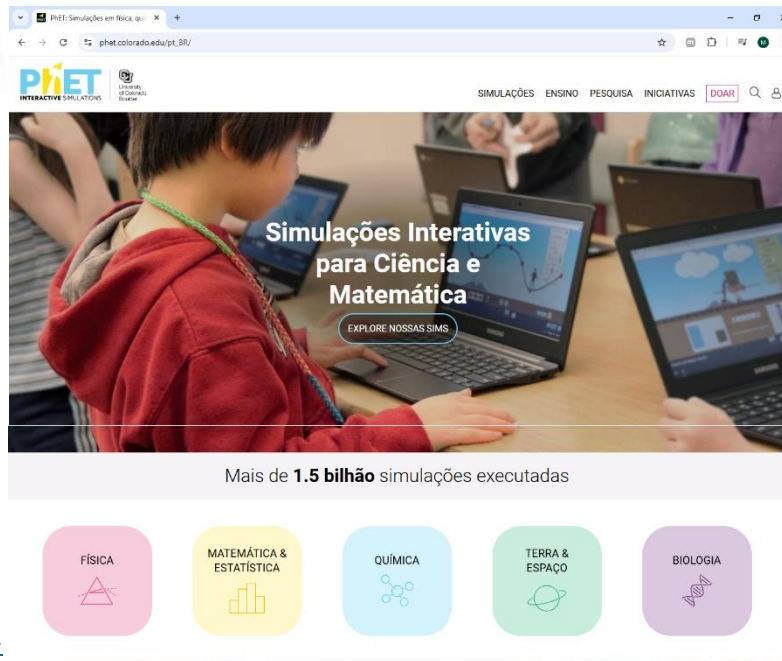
PhET: Simulações em física, qui ×
+
phet.colorado.edu/pt_BR/
M
PhET INTERACTIVE SIMULATIONS
University of Colorado Boulder
SIMULAÇÕES ENSINO PESQUISA INICIATIVAS DOAR

Simulações Interativas para Ciência e Matemática
EXPLORE NOSSAS SIMS

Mais de **1.5 bilhão** simulações executadas

FÍSICA
MATEMÁTICA & ESTATÍSTICA
QUÍMICA
TERRA & ESPAÇO
BIOLOGIA